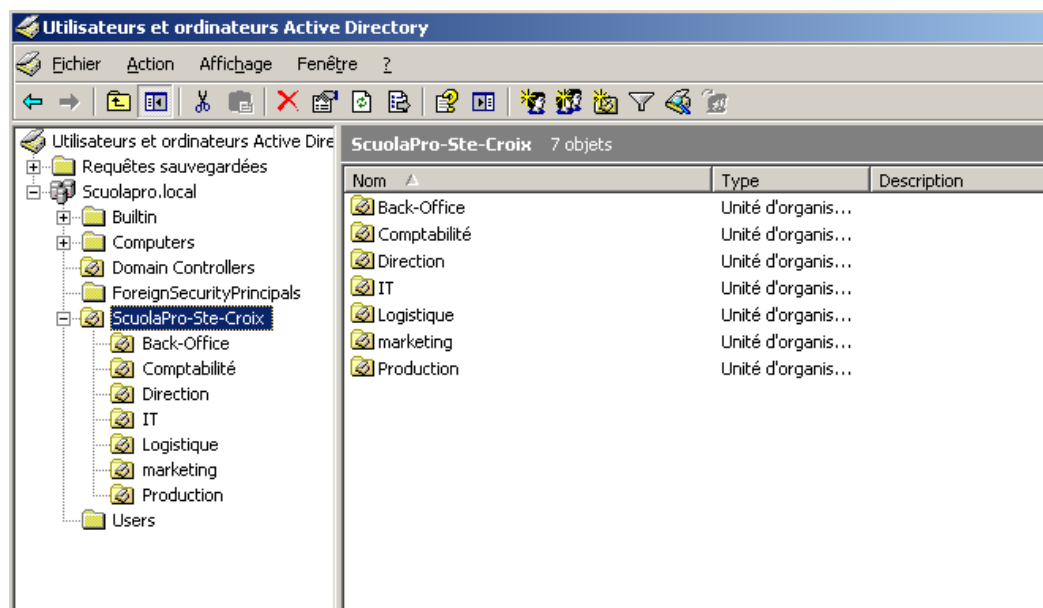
Utilisateurs et ordinateurs Active Directory

Fichier Action Affichage Fenêtre ?

Utilisateurs et ordinateurs Active Dire
Requêtes sauvegardées
Scuolapro.local
Builtin
Computers
Domain Controllers
ForeignSecurityPrincipals
ScuolaPro-Ste-Croix
Back-Office
Comptabilité
Direction
IT
Logistique
marketing
Production
Users

ScuolaPro-Ste-Croix 7 objets

| Nom | Type | Description |
|---|---|---|
| Back-Office | Unité d'organis... | |
| Comptabilité | Unité d'organis... | |
| Direction | Unité d'organis... | |
| IT | Unité d'organis... | |
| Logistique | Unité d'organis... | |
| marketing | Unité d'organis... | |
| Production | Unité d'organis... | |